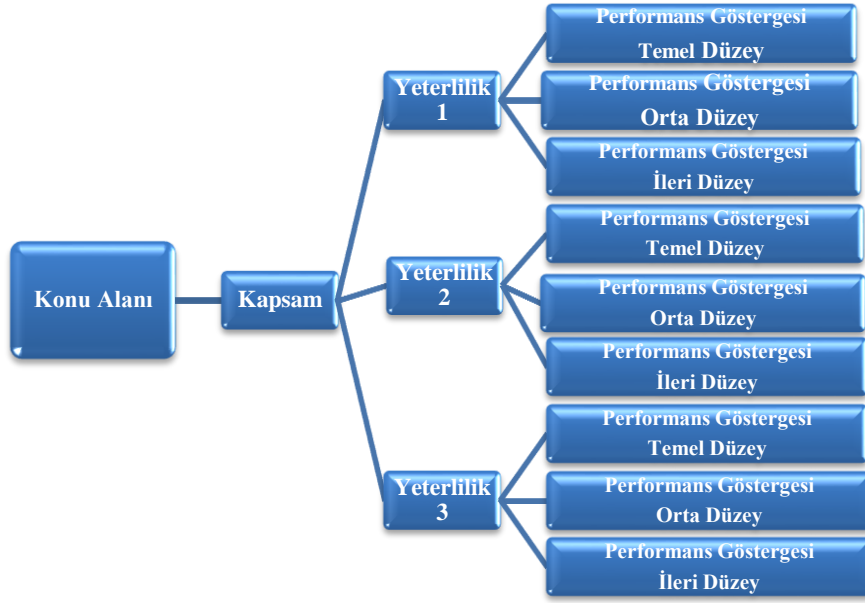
Konu Alanı

Kapsam

Yeterlilik 1

Performans Göstergesi Temel Düzey

Performans Göstergesi Orta Düzey

Performans Göstergesi İleri Düzey

Yeterlilik 2

Performans Göstergesi Temel Düzey

Performans Göstergesi Orta Düzey

Performans Göstergesi İleri Düzey

Yeterlilik 3

Performans Göstergesi Temel Düzey

Performans Göstergesi Orta Düzey

Performans Göstergesi İleri Düzey